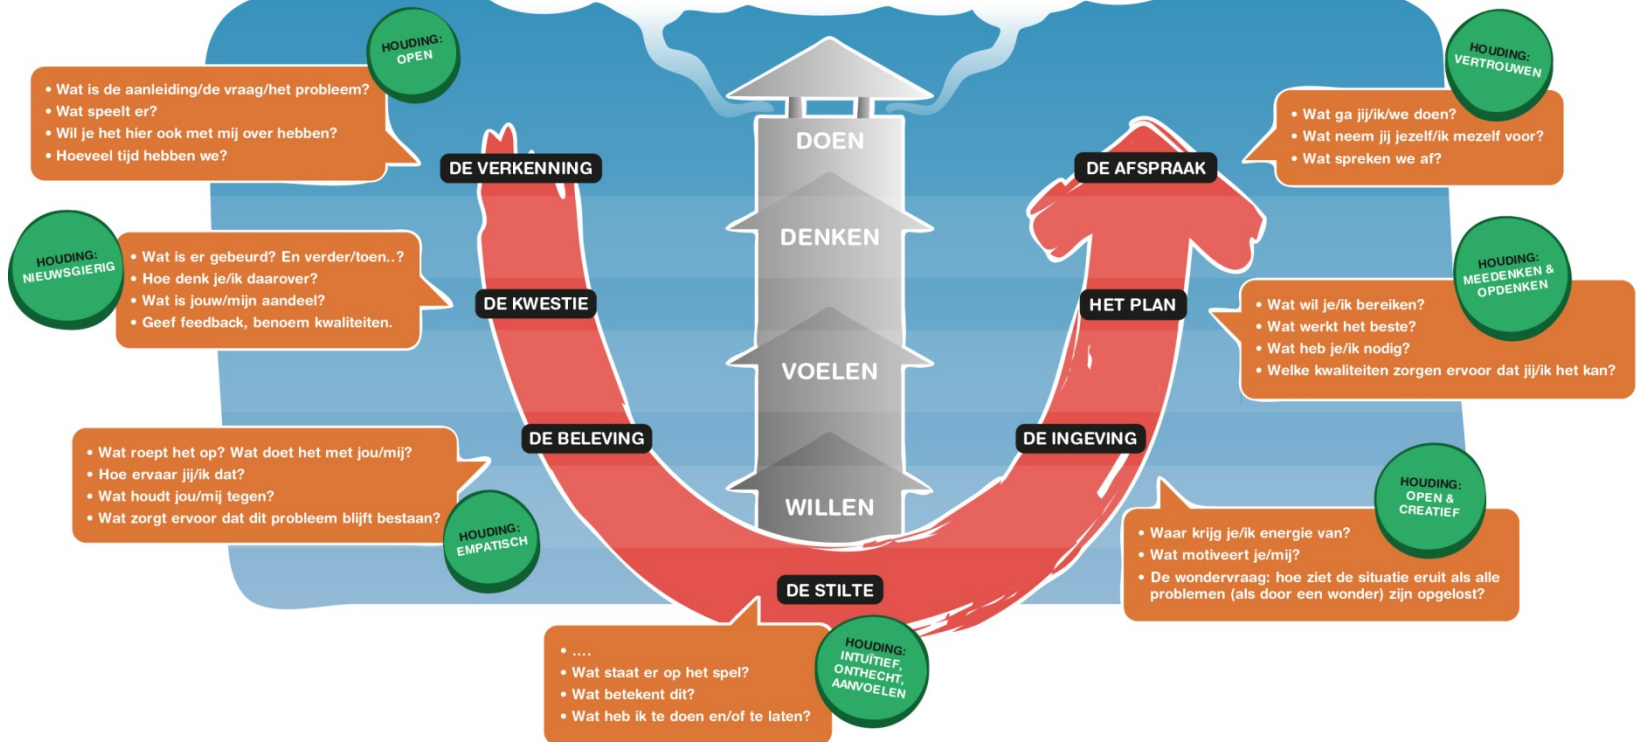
HOUDING: OPEN

• Wat is de aanleiding/de vraag/het probleem?
• Wat speelt er?
• Wil je het hier ook met mij over hebben?
• Hoeveel tijd hebben we?

DE VERKENNING

HOUDING: NIEUWSGIERIG

• Wat is er gebeurd? En verder/toen..?
• Hoe denk je/ik daarover?
• Wat is jouw/mijn aandeel?
• Geef feedback, benoem kwaliteiten.

DE KWESTIE

• Wat roept het op? Wat doet het met jou/mij?
• Hoe ervaar jij/ik dat?
• Wat houdt jou/mij tegen?
• Wat zorgt ervoor dat dit probleem blijft bestaan?

DE BELEVING

HOUDING: EMPATISCH

DOEN

DENKEN

VOELEN

WILLEN

DE STILTE

• ....
• Wat staat er op het spel?
• Wat betekent dit?
• Wat heb ik te doen en/of te laten?

HOUDING: INTUÏTIEF, ONTHECHT, AANVOELEN

HOUDING: VERTROUWEN

• Wat ga jij/ik/we doen?
• Wat neem jij jezelf/ik mezelf voor?
• Wat spreken we af?

DE AFSPRAAK

HOUDING: MEEDENKEN & OPDENKEN

HET PLAN

• Wat wil je/ik bereiken?
• Wat werkt het beste?
• Wat heb je/ik nodig?
• Welke kwaliteiten zorgen ervoor dat jij/ik het kan?

DE INGEVING

HOUDING: OPEN & CREATIEF

• Waar krijg je/ik energie van?
• Wat motiveert je/mij?
• De wondervraag: hoe ziet de situatie eruit als alle problemen (als door een wonder) zijn opgelost?